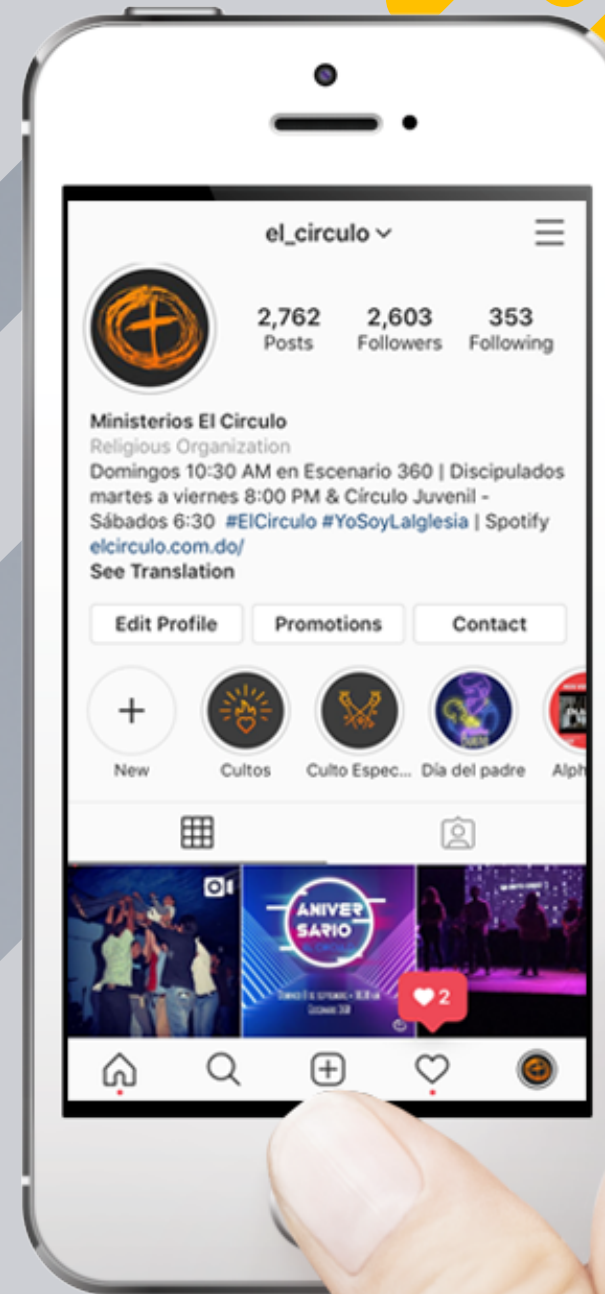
el_circulo

2,762
Posts

2,603
Followers

353
Following

Ministerios El Circulo
Religious Organization
Domingos 10:30 AM en Escenario 360 | Discipulados martes a viernes 8:00 PM & Círculo Juvenil - Sábados 6:30 #ElCirculo #YoSoyLaIglesia | Spotify
elcirculo.com.do/
See Translation

Edit Profile
Promotions
Contact

New
Cultos
Culto Espec...
Día del padre
Alph

ANIVER SARIO

2